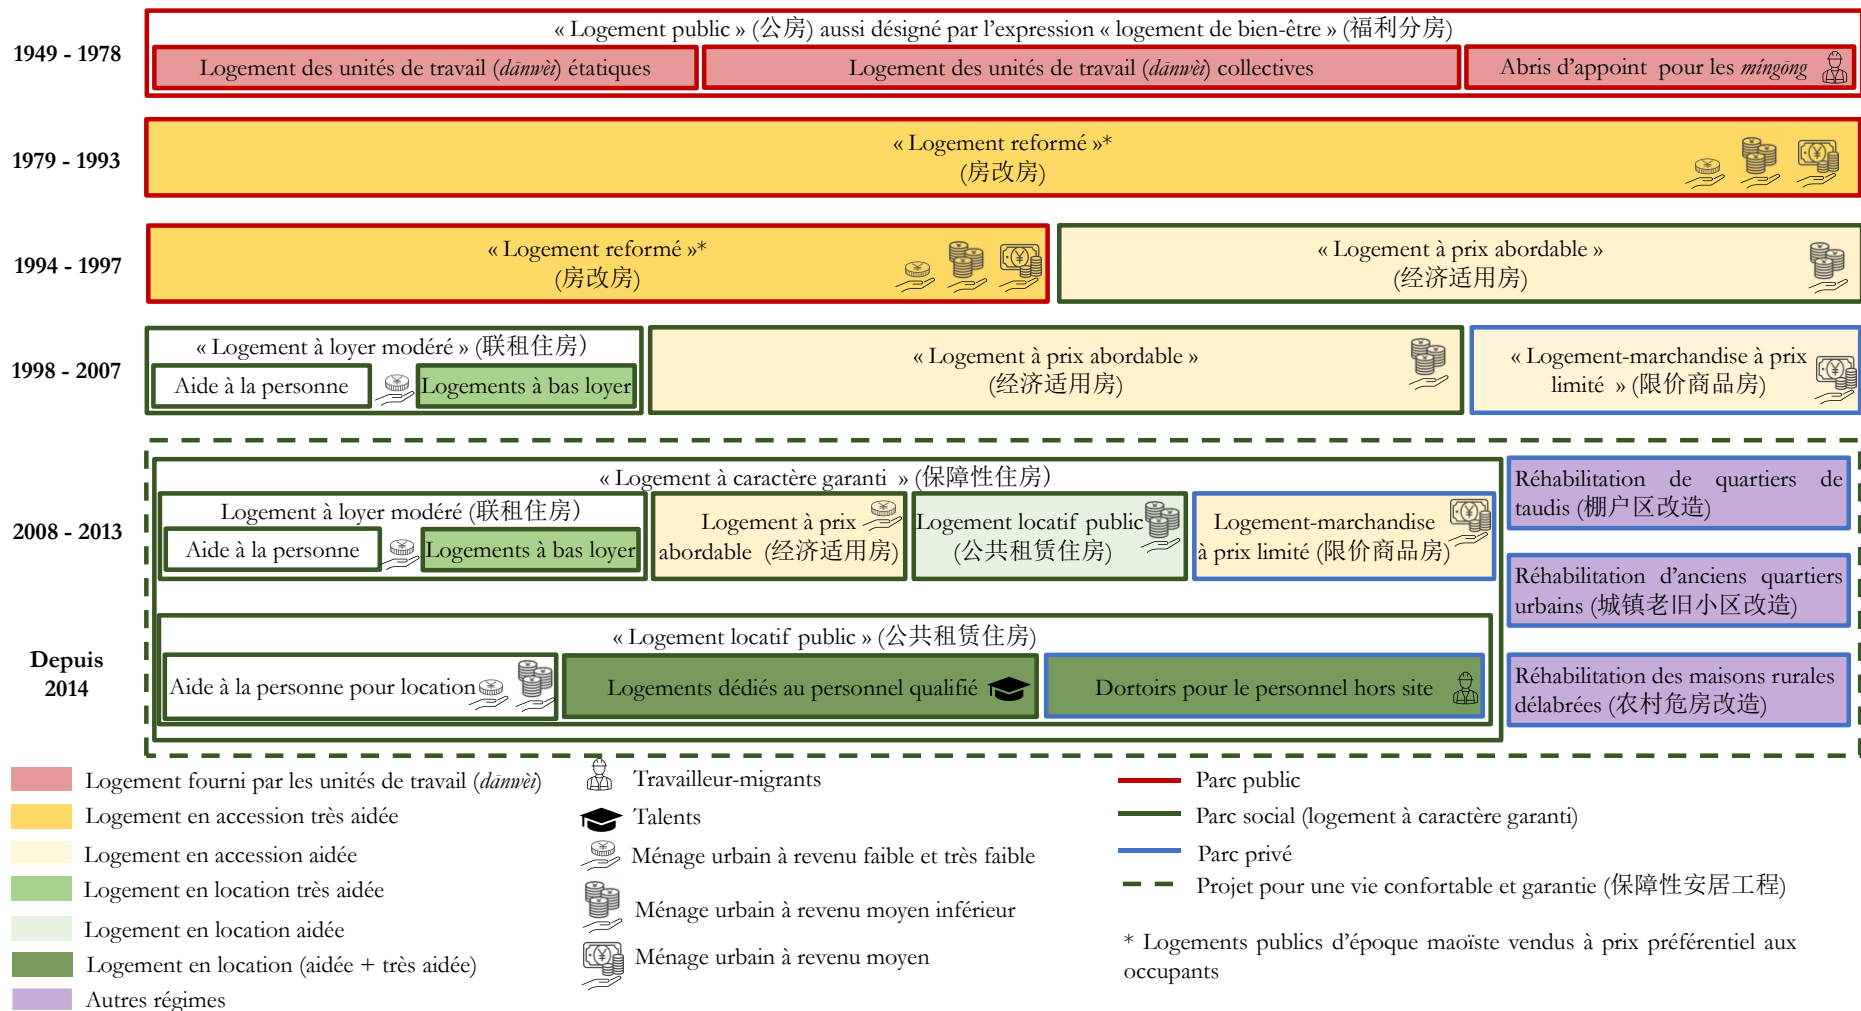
1949 - 1978

« Logement public » (公房) aussi désigné par l'expression « logement de bien-être » (福利分房)

Logement des unités de travail (dānwèi) étatiques

Logement des unités de travail (dānwèi) collectives

Abris d'appoint pour les míngōng

1979 - 1993

« Logement reformé »* (房改房)

1994 - 1997

« Logement reformé »* (房改房)

« Logement à prix abordable » (经济适用房)

1998 - 2007

« Logement à loyer modéré » (联租住房)

Aide à la personne

Logements à bas loyer

« Logement à prix abordable » (经济适用房)

« Logement-marchandise à prix limité » (限价商品房)

2008 - 2013

« Logement à caractère garanti » (保障性住房)

Logement à loyer modéré (联租住房)

Aide à la personne

Logements à bas loyer

Logement à prix abordable (经济适用房)

Logement locatif public (公共租赁住房)

Logement-marchandise à prix limité (限价商品房)

Réhabilitation de quartiers de taudis (棚户区改造)

Réhabilitation d'anciens quartiers urbains (城镇老旧小区改造)

Depuis 2014

« Logement locatif public » (公共租赁住房)

Aide à la personne pour location

Logements dédiés au personnel qualifié

Dortoirs pour le personnel hors site

Réhabilitation des maisons rurales délabrées (农村危房改造)

Logement fourni par les unités de travail (dānwèi)

Logement en accession très aidée

Logement en accession aidée

Logement en location très aidée

Logement en location aidée

Logement en location (aidée + très aidée)

Autres régimes

Travailleur-migrants

Talents

Ménage urbain à revenu faible et très faible

Ménage urbain à revenu moyen inférieur

Ménage urbain à revenu moyen

Parc public

Parc social (logement à caractère garanti)

Parc privé

Projet pour une vie confortable et garantie (保障性安居工程)

* Logements publics d'époque maoïste vendus à prix préférentiel aux occupants